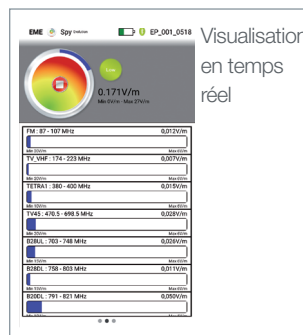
EME Spy Evolution EP_001_0518

Low

0.171V/m
Min 0V/m - Max 27V/m

FM : 87 - 107 MHz 0,012V/m
Min 0V/m Max 6V/m
TV_VHF : 174 - 223 MHz 0,007V/m
Min 0V/m Max 6V/m
TETRA1 : 380 - 400 MHz 0,015V/m
Min 0V/m Max 6V/m
TV45 : 470.5 - 698.5 MHz 0,028V/m
Min 0V/m Max 6V/m
B28UL : 703 - 748 MHz 0,026V/m
Min 0V/m Max 6V/m
B28DL : 758 - 803 MHz 0,011V/m
Min 0V/m Max 6V/m
B20DL : 791 - 821 MHz 0,050V/m
Min 0V/m Max 6V/m

Visualisation en temps réel